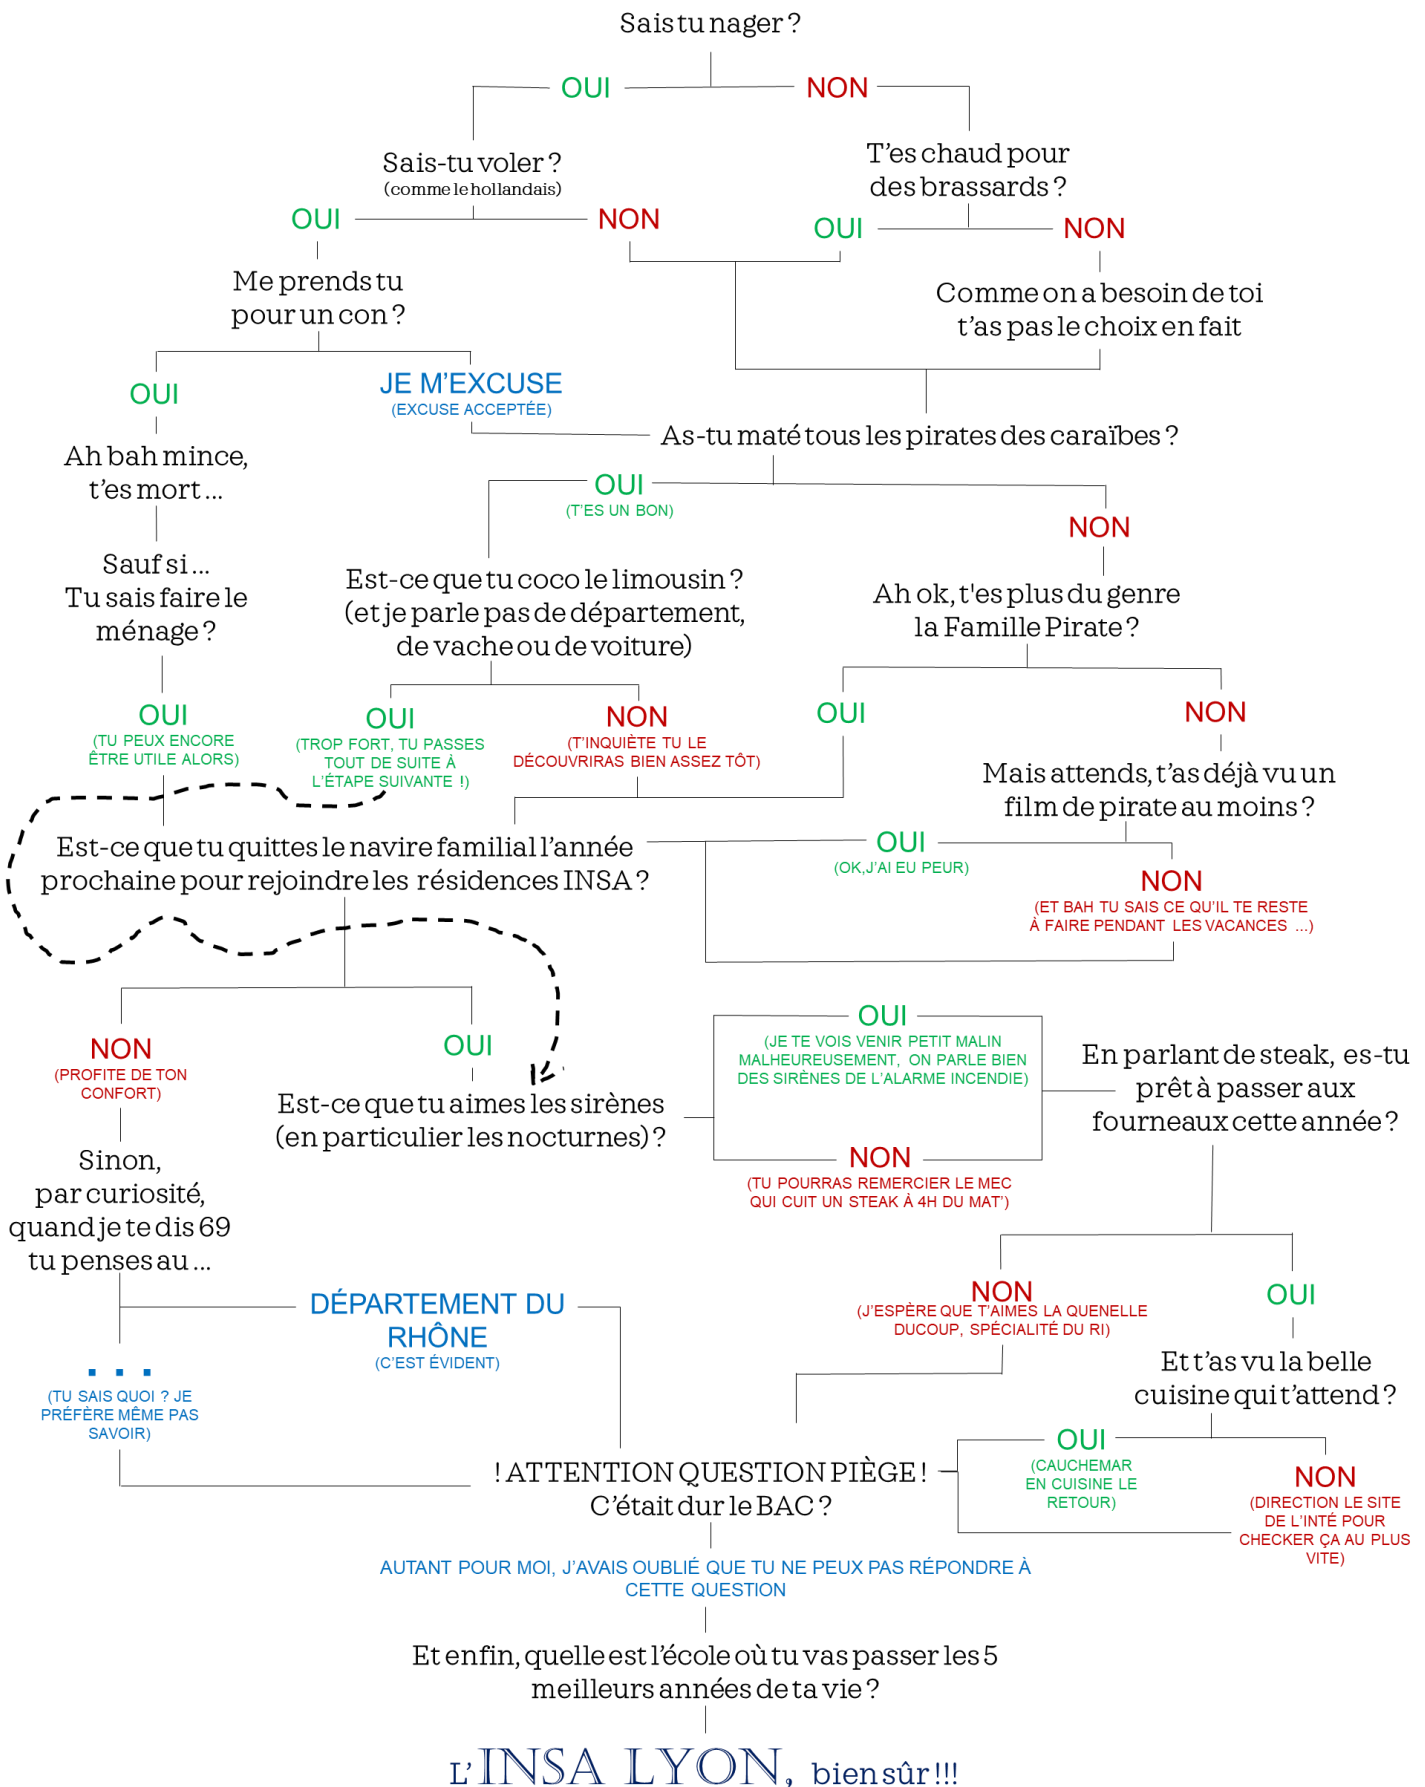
Sais tu nager ?

OUI

NON

Sais-tu voler ?
(comme le hollandais)

T'es chaud pour des brassards ?

OUI

NON

OUI

NON

Me prends tu pour un con ?

Comme on a besoin de toi t'as pas le choix en fait

OUI

JE M'EXCUSE
(EXCUSE ACCEPTÉE)

As-tu maté tous les pirates des caraïbes ?

Ah bah mince, t'es mort ...

OUI
(T'ES UN BON)

NON

Sauf si ...
Tu sais faire le ménage ?

Est-ce que tu coco le limousin ?
(et je parle pas de département, de vache ou de voiture)

Ah ok, t'es plus du genre la Famille Pirate ?

OUI
(TU PEUX ENCORE ÊTRE UTILE ALORS)

OUI
(TROP FORT, TU PASSES TOUT DE SUITE À L'ÉTAPE SUIVANTE !)

NON
(T'INQUIÈTE TU LE DÉCOUVRIRAS BIEN ASSEZ TÔT)

OUI

NON

Mais attends, t'as déjà vu un film de pirate au moins ?

Est-ce que tu quittes le navire familial l'année prochaine pour rejoindre les résidences INSA ?

OUI
(OK,J'AI EU PEUR)

NON
(ET BAH TU SAIS CE QU'IL TE RESTE À FAIRE PENDANT LES VACANCES ...)

OUI
(JE TE VOIS VENIR PETIT MALIN MALHEUREUSEMENT, ON PARLE BIEN DES SIRÈNES DE L'ALARME INCENDIE)

En parlant de steak, es-tu prêt à passer aux fourneaux cette année ?

NON
(PROFITE DE TON CONFORT)

OUI

Est-ce que tu aimes les sirènes (en particulier les nocturnes) ?

NON
(TU POURRAS REMERCIER LE MEC QUI CUIT UN STEAK À 4H DU MAT')

Sinon, par curiosité, quand je te dis 69 tu penses au ...

NON
(J'ESPÈRE QUE T'AIMES LA QUENELLE DUCOUP, SPÉCIALITÉ DU RI)

OUI

DÉPARTEMENT DU RHÔNE
(C'EST ÉVIDENT)

Et t'as vu la belle cuisine qui t'attend ?

...
(TU SAIS QUOI ? JE PRÉFÈRE MÊME PAS SAVOIR)

OUI
(CAUCHEMAR EN CUISINE LE RETOUR)

NON
(DIRECTION LE SITE DE L'INTÉ POUR CHECKER ÇA AU PLUS VITE)

! ATTENTION QUESTION PIÈGE !
C'était dur le BAC ?

AUTANT POUR MOI, J'AVAIS OUBLIÉ QUE TU NE PEUX PAS RÉPONDRE À CETTE QUESTION

Et enfin, quelle est l'école où tu vas passer les 5 meilleurs années de ta vie ?

L'INSA LYON, bien sûr !!!